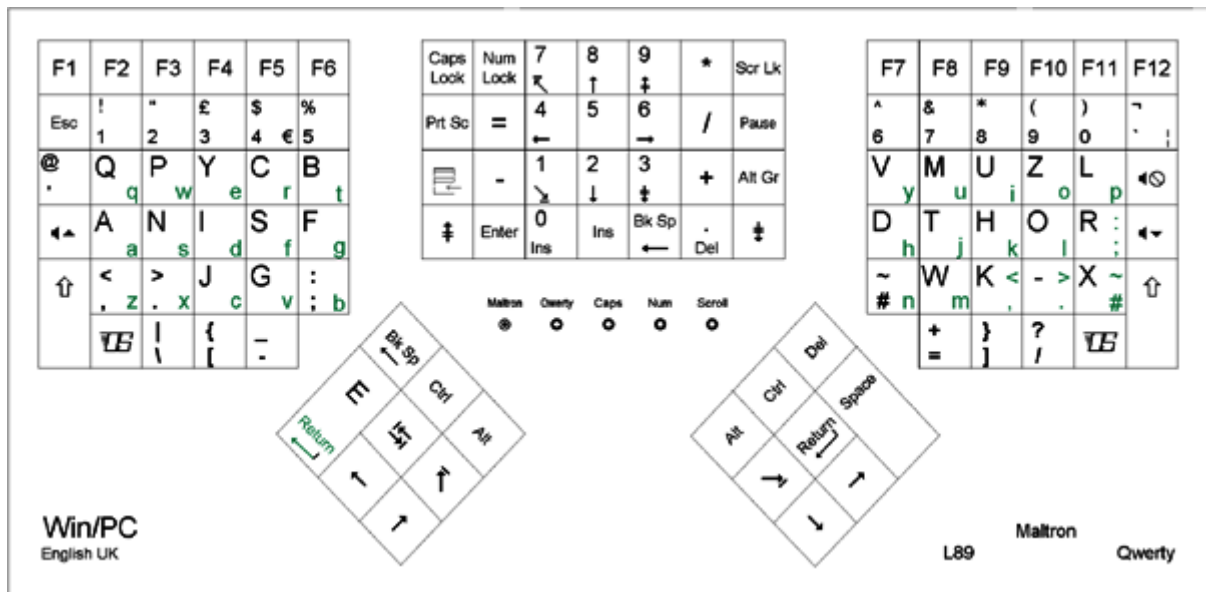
| F1 | F2 | F3 | F4 | F5 | F6 |
|---|---|---|---|---|---|
| Esc | ! 1 | " 2 | £ 3 | $ 4 € | % 5 |
| @ ' | Q q | P w | Y e | C r | B t |
| | A a | N s | I d | S f | F g |
| ⇧ | < , z | > . x | J c | G v | : ; b |
| | | \| \ | { [ | _ - | |

| Caps Lock | Num Lock | 7 | 8 | 9 | * | Scr Lk |
|---|---|---|---|---|---|---|
| Prt Sc | = | 4 | 5 | 6 | / | Pause |
| | - | 1 | 2 | 3 | + | Alt Gr |
| | Enter | 0 Ins | Ins | Bk Sp | . Del | |

Maltron Qwerty Caps Num Scroll

| F7 | F8 | F9 | F10 | F11 | F12 |
|---|---|---|---|---|---|
| ^ 6 | & 7 | * 8 | ( 9 | ) 0 | ¬ ` ¦ |
| V y | M u | U i | Z o | L p | |
| D h | T j | H k | O l | R : ; | |
| ~ # n | W m | K < , | - > . | X ~ # | ⇧ |
| + = | } ] | ? / | | | |

Bk Sp
E
Ctrl
Return
Alt

Del
Ctrl
Space
Alt
Return

Win/PC
English UK

Maltron
L89
Qwerty